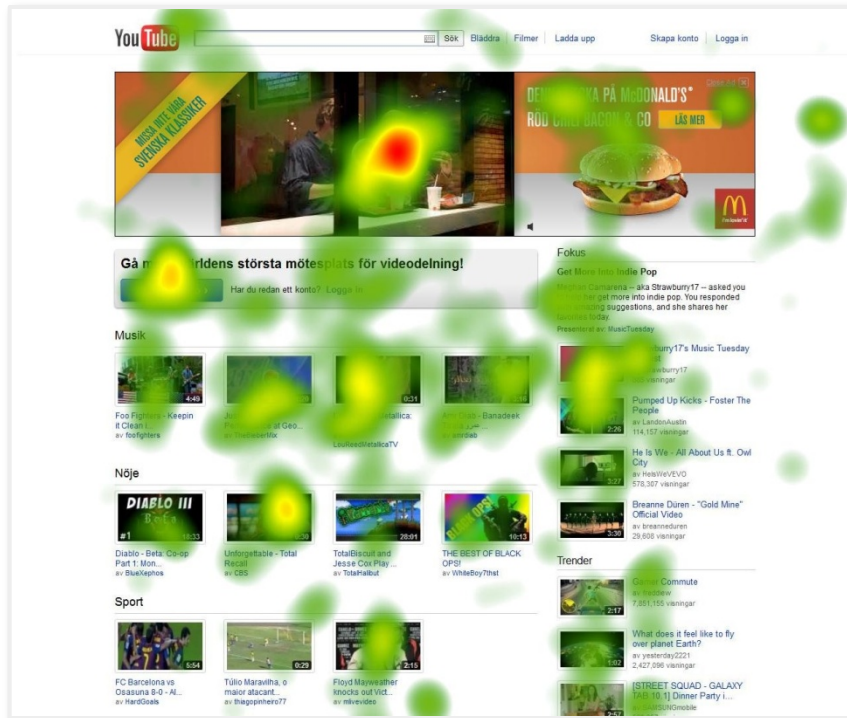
YouTube

Sök Bläddra Filmer Ladda upp Skapa konto Logga in

MISSA INTE VÅRA SVENSKA KLASSIKER

DEN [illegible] KA PÅ McDONALD'S®
RÖD CHILI BACON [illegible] CO
LÄS MER

Gå m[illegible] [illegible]rldens största mötesplats för videodelning!

Har du redan ett konto? Logga in

Musik

4:49
Foo Fighters - Keepin it Clean l...
av foofighters

Ju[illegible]
P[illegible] at Geo...
av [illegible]Mix

0:31
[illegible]allica: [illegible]
LouReedMetallicaTV

Am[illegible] - Banadeek
av amrdiab

Nöje

DIABLO III
#1
13:33
Diablo - Beta: Co-op Part 1: Mon...
av BlueXephos

2:30
Unforgettable - Total Recall
av CBS

20:01
TotalBiscuit and Jesse Cox Play ...
av TotalHalibut

10:13
THE BEST OF BLACK OPS!
av WhiteBoy7thst

Sport

5:54
FC Barcelona vs Osasuna 8-0 - Al...
av HardGoals

0:29
Túlio Maravilha, o maior atacant...
av thiagopinheiro77

2:15
Floyd Mayweather knocks out Vict...
av mlvevideo

Fokus

Get More Into Indie Pop

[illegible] Camarena -- aka Strawburry17 -- asked you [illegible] her get more into indie pop. You responded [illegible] suggestions, and she shares her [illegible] today.
Presenterat av: MusicTuesday

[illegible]burry17's Music Tuesday
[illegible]awburry17
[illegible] visningar

2:26
Pumped Up Kicks - Foster The People
av LandonAustin
114,157 visningar

3:27
He Is We - All About Us ft. Owl City
av HeIsWeVEVO
578,367 visningar

3:30
Breanne Düren - "Gold Mine" Official Video
av breanneduren
29,608 visningar

Trender

2:17
Gamer Commute
av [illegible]
7,851,155 visningar

1:02
What does it feel like to fly over planet Earth?
av yesterday2221
2,427,096 visningar

2:57
[STREET SQUAD - GALAXY TAB 10.1] Dinner Party i...
av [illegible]SUNGmobile